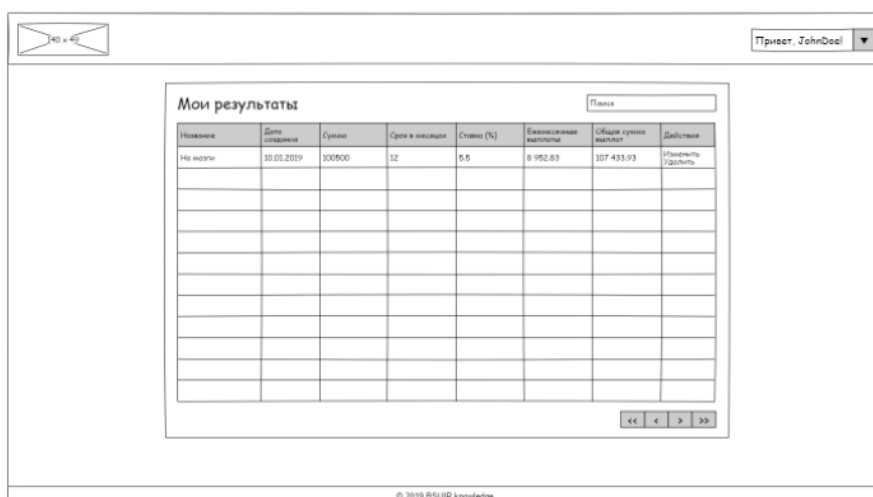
140 × 40

Привет, JohnDoe! ▼

Мои результаты

Поиск

| Название | Дата создания | Сумма | Срок в месяцах | Ставка (%) | Ежемесячных выплаты | Общая сумма выплат | Действия |
|---|---|---|---|---|---|---|---|
| На мозги | 10.01.2019 | 100500 | 12 | 5.5 | 8 952.83 | 107 433.93 | Изменить Удалить |
| | | | | | | | |
| | | | | | | | |
| | | | | | | | |
| | | | | | | | |
| | | | | | | | |
| | | | | | | | |
| | | | | | | | |
| | | | | | | | |
| | | | | | | | |
| | | | | | | | |
| | | | | | | | |

<< < > >>

© 2019 BSUIR knowledge